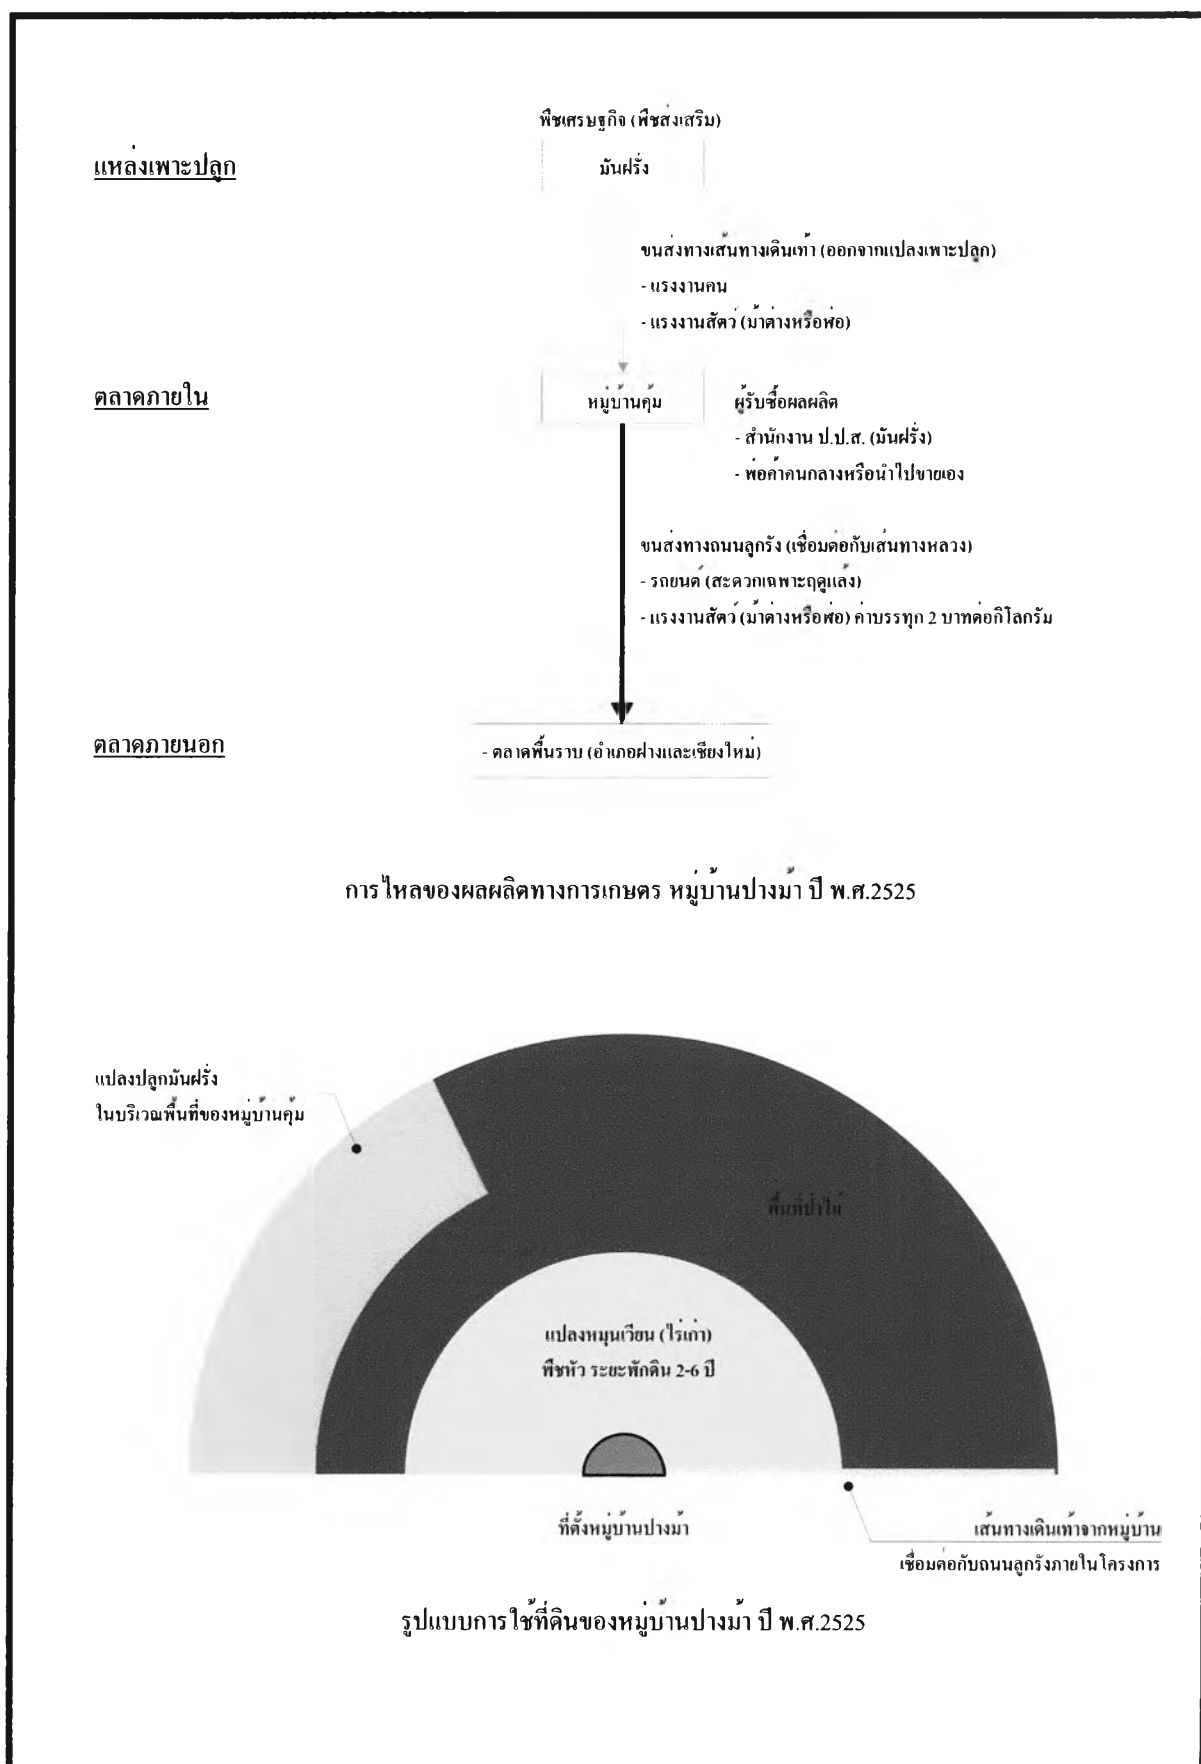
พืชเศรษฐกิจ (พืชส่งเสริม)

แหล่งเพาะปลูก

มันฝรั่ง

ขนส่งทางเส้นทางเดินเท้า (ออกจากแปลงเพาะปลูก)
- แรงงานคน
- แรงงานสัตว์ (ม้าต่างหรือพ่อ)

ตลาดภายใน

หมู่บ้านคุ้ม

ผู้รับซื้อผลผลิต
- สำนักงาน ป.ป.ส. (มันฝรั่ง)
- พ่อค้าคนกลางหรือนำไปขายเอง

ขนส่งทางถนนลูกรัง (เชื่อมต่อกับเส้นทางหลวง)
- รถยนต์ (สะดวกเฉพาะฤดูแล้ง)
- แรงงานสัตว์ (ม้าต่างหรือพ่อ) ค่าบรรทุก 2 บาทต่อกิโลกรัม

ตลาดภายนอก

- ตลาดพื้นราบ (อำเภอฝางและเชียงใหม่)

การไหลของผลผลิตทางการเกษตร หมู่บ้านปางม้า ปี พ.ศ.2525

แปลงปลูกมันฝรั่ง ในบริเวณพื้นที่ของหมู่บ้านคุ้ม

พื้นที่ป่าไม้

แปลงหมุนเวียน (ไร่เก่า)
พืชหัว ระยะพักดิน 2-6 ปี

ที่ตั้งหมู่บ้านปางม้า

เส้นทางเดินเท้าจากหมู่บ้าน
เชื่อมต่อกับถนนลูกรังภายในโครงการ

รูปแบบการใช้ที่ดินของหมู่บ้านปางม้า ปี พ.ศ.2525